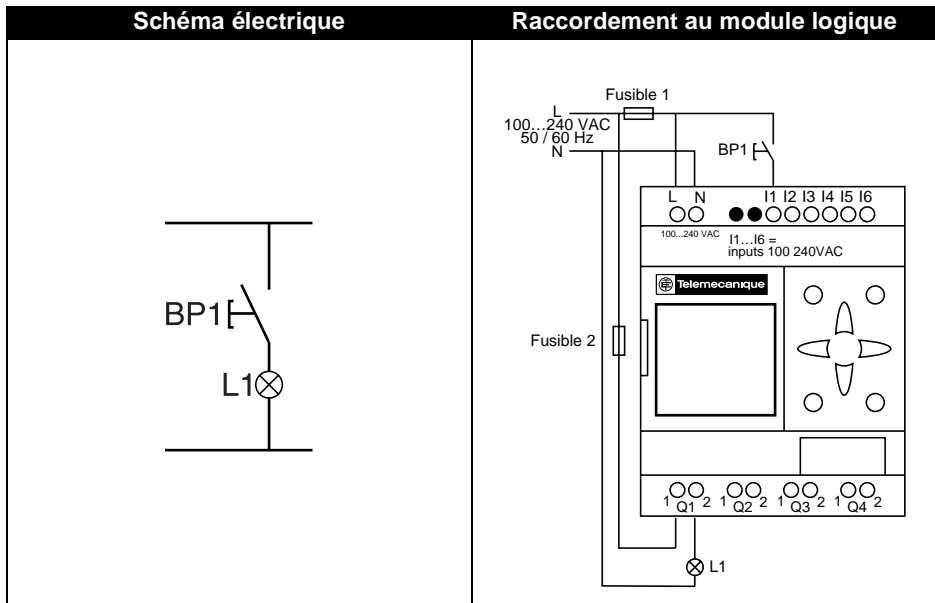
| Schéma électrique | Raccordement au module logique |
|---|---|
| BP1 L1 | Fusible 1 L 100…240 VAC 50 / 60 Hz N BP1 L N I1 I2 I3 I4 I5 I6 100…240 VAC I1…I6 = inputs 100 240VAC Telemecanique Fusible 2 1 Q1 2 1 Q2 2 1 Q3 2 1 Q4 2 L1 |